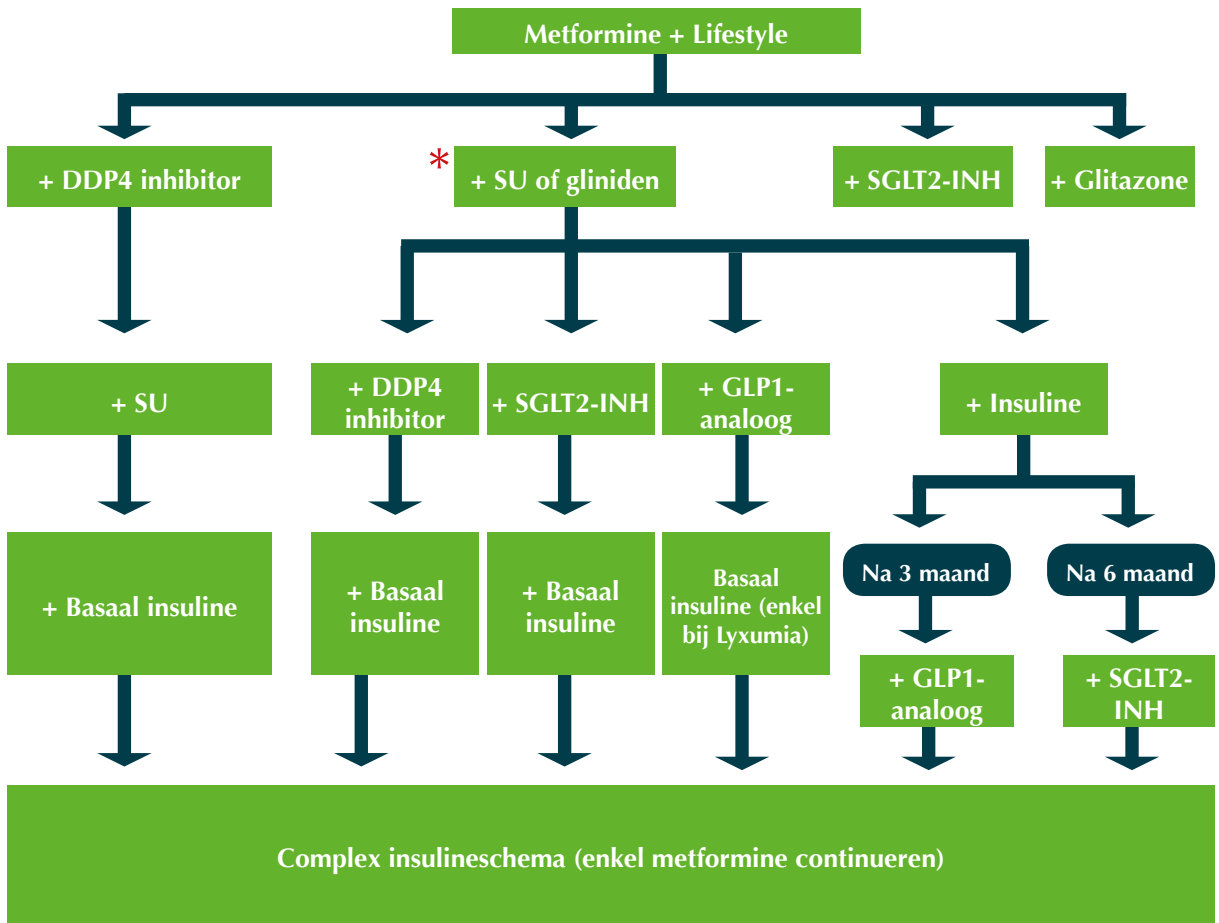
Metformine + Lifestyle

+ DDP4 inhibitor

* + SU of gliniden

+ SGLT2-INH

+ Glitazone

+ SU

+ DDP4 inhibitor

+ SGLT2-INH

+ GLP1-analoog

+ Insuline

+ Basaal insuline

+ Basaal insuline

+ Basaal insuline

Basaal insuline (enkel bij Lyxumia)

Na 3 maand

Na 6 maand

+ GLP1-analoog

+ SGLT2-INH

Complex insulineschema (enkel metformine continueren)